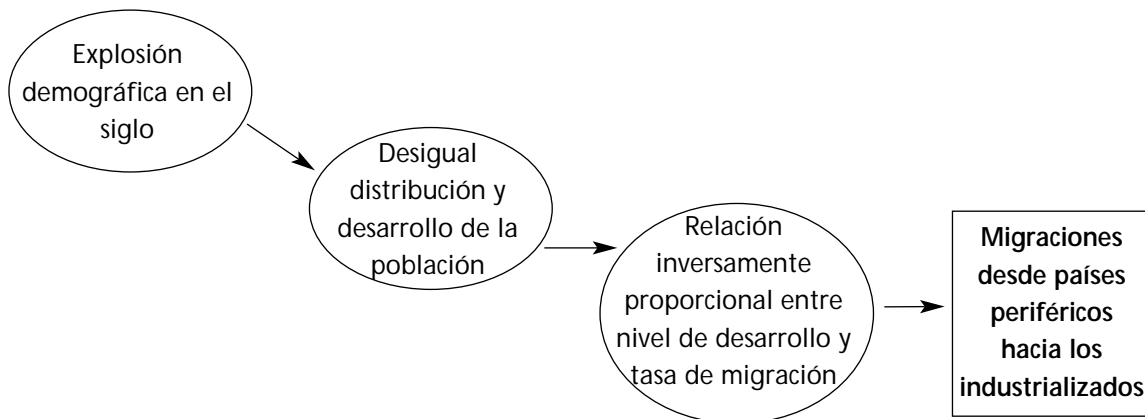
Explosión demográfica en el siglo

Desigual distribución y desarrollo de la población

Relación inversamente proporcional entre nivel de desarrollo y tasa de migración

**Migraciones desde países periféricos hacia los industrializados**